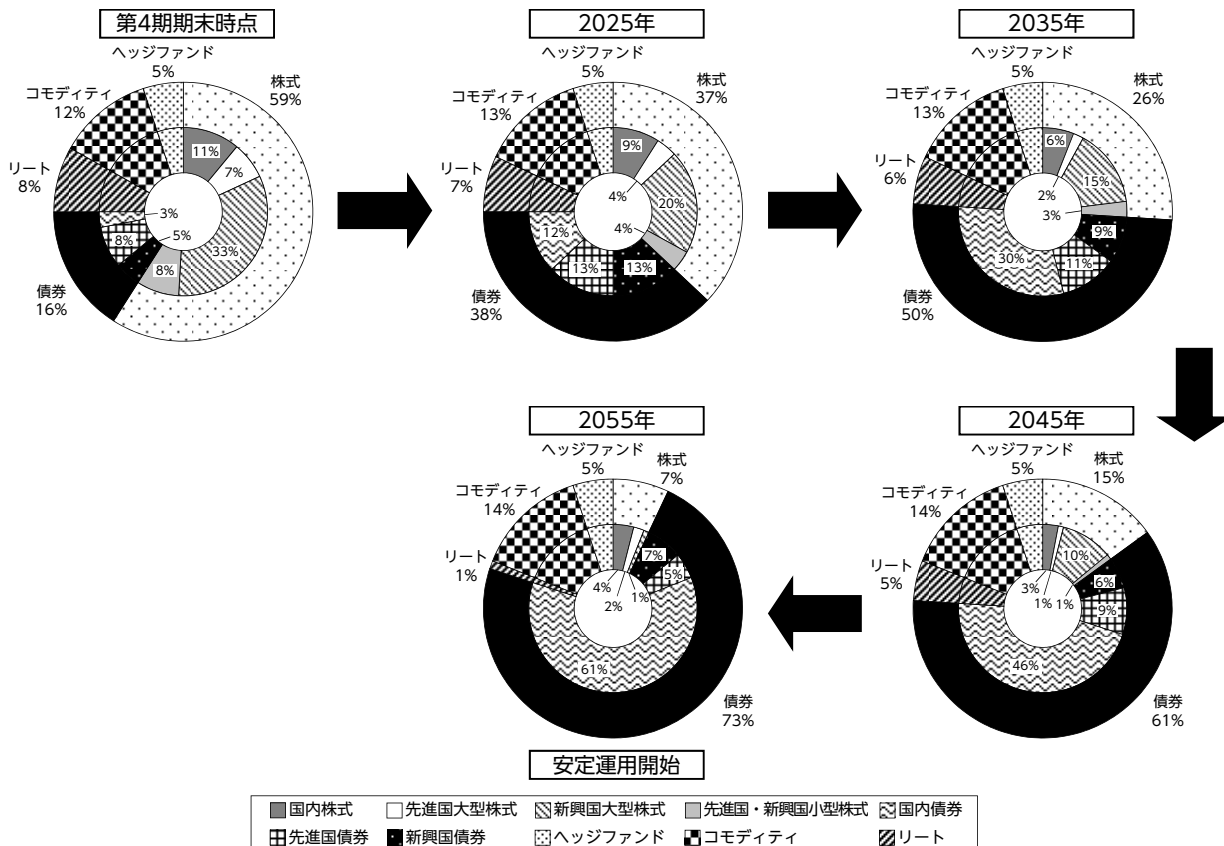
第4期期末時点

ヘッジファンド 5%
株式 59%
コモディティ 12%
リート 8%
債券 16%
11%
7%
3%
5%
8%
33%
8%

2025年

ヘッジファンド 5%
株式 37%
コモディティ 13%
リート 7%
債券 38%
9%
4%
20%
4%
12%
13%
13%

2035年

ヘッジファンド 5%
株式 26%
コモディティ 13%
リート 6%
債券 50%
6%
2%
15%
3%
9%
30%
11%

2045年

ヘッジファンド 5%
株式 15%
コモディティ 14%
リート 5%
債券 61%
10%
6%
3%
1%
1%
9%
46%

2055年

ヘッジファンド 5%
株式 7%
コモディティ 14%
リート 1%
債券 73%
7%
5%
4%
2%
1%
61%

安定運用開始

国内株式 先進国大型株式 新興国大型株式 先進国・新興国小型株式 国内債券
先進国債券 新興国債券 ヘッジファンド コモディティ リート